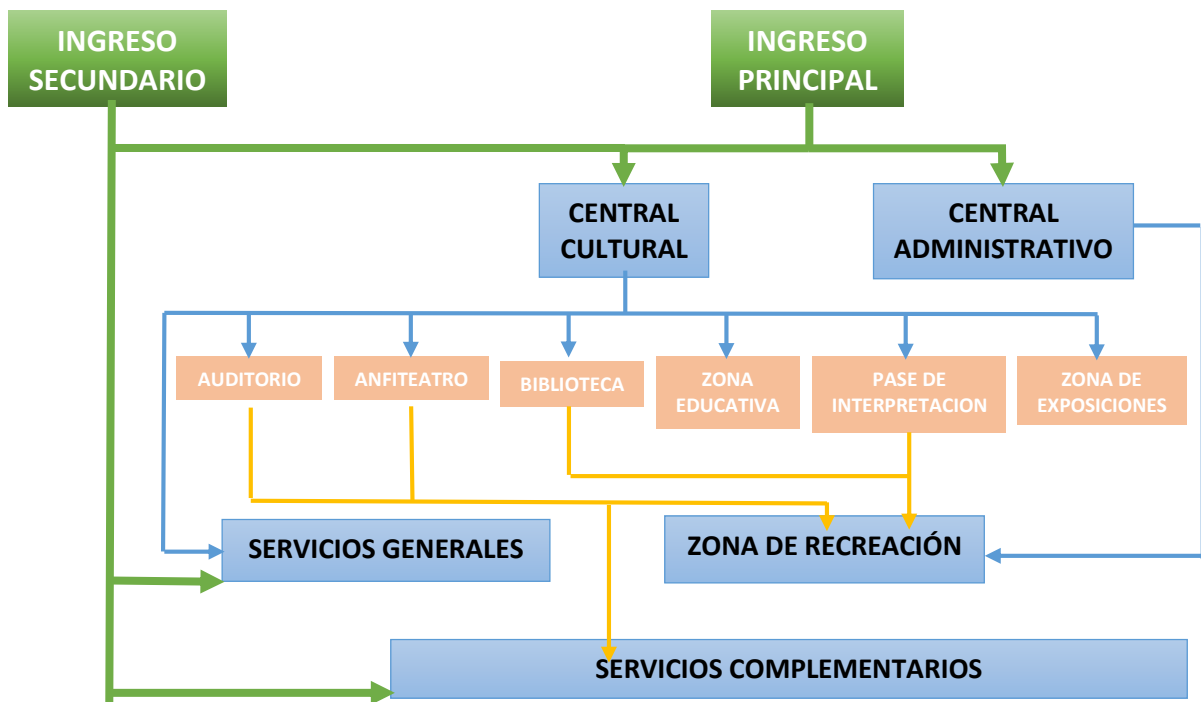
INGRESO SECUNDARIO

INGRESO PRINCIPAL

CENTRAL CULTURAL

CENTRAL ADMINISTRATIVO

AUDITORIO

ANFITEATRO

BIBLIOTECA

ZONA EDUCATIVA

PASE DE INTERPRETACION

ZONA DE EXPOSICIONES

SERVICIOS GENERALES

ZONA DE RECREACIÓN

SERVICIOS COMPLEMENTARIOS